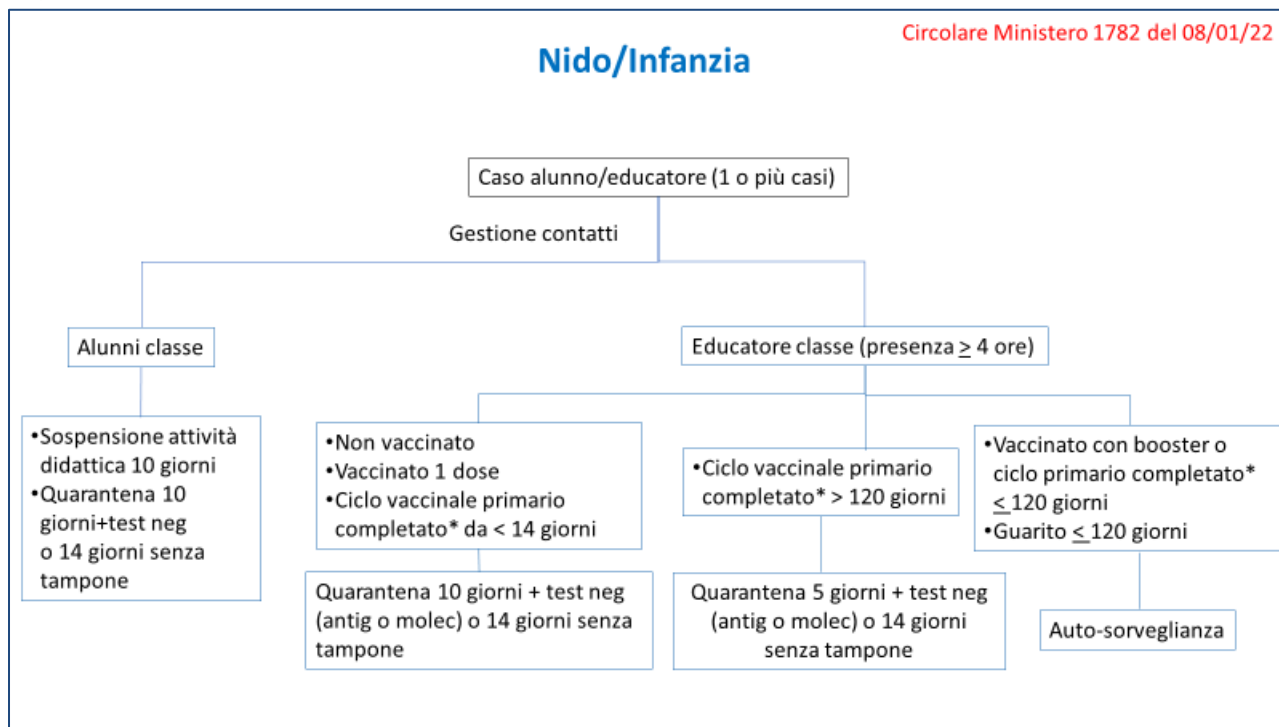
Circolare Ministero 1782 del 08/01/22

Nido/Infanzia

Caso alunno/educatore (1 o più casi)

Gestione contatti

Alunni classe

Educatore classe (presenza $\geq$ 4 ore)

•Sospensione attività didattica 10 giorni
•Quarantena 10 giorni+test neg o 14 giorni senza tampone

•Non vaccinato
•Vaccinato 1 dose
•Ciclo vaccinale primario completato* da < 14 giorni

Quarantena 10 giorni + test neg (antig o molec) o 14 giorni senza tampone

•Ciclo vaccinale primario completato* > 120 giorni

Quarantena 5 giorni + test neg (antig o molec) o 14 giorni senza tampone

•Vaccinato con booster o ciclo primario completato* $\leq$ 120 giorni
•Guarito $\leq$ 120 giorni

Auto-sorveglianza